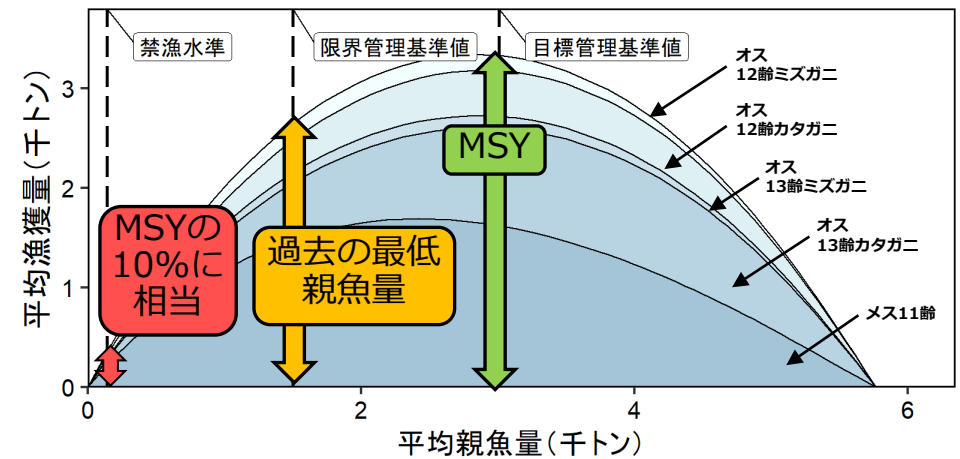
禁漁水準

限界管理基準値

目標管理基準値

オス
12齢ミズガニ

オス
12齢カタガニ

オス
13齢ミズガニ

オス
13齢カタガニ

メス11齢

MSY

MSYの
10%に
相当

過去の最低
親魚量

平均漁獲量（千トン）

3

2

1

0

0

2

4

6

平均親魚量（千トン）